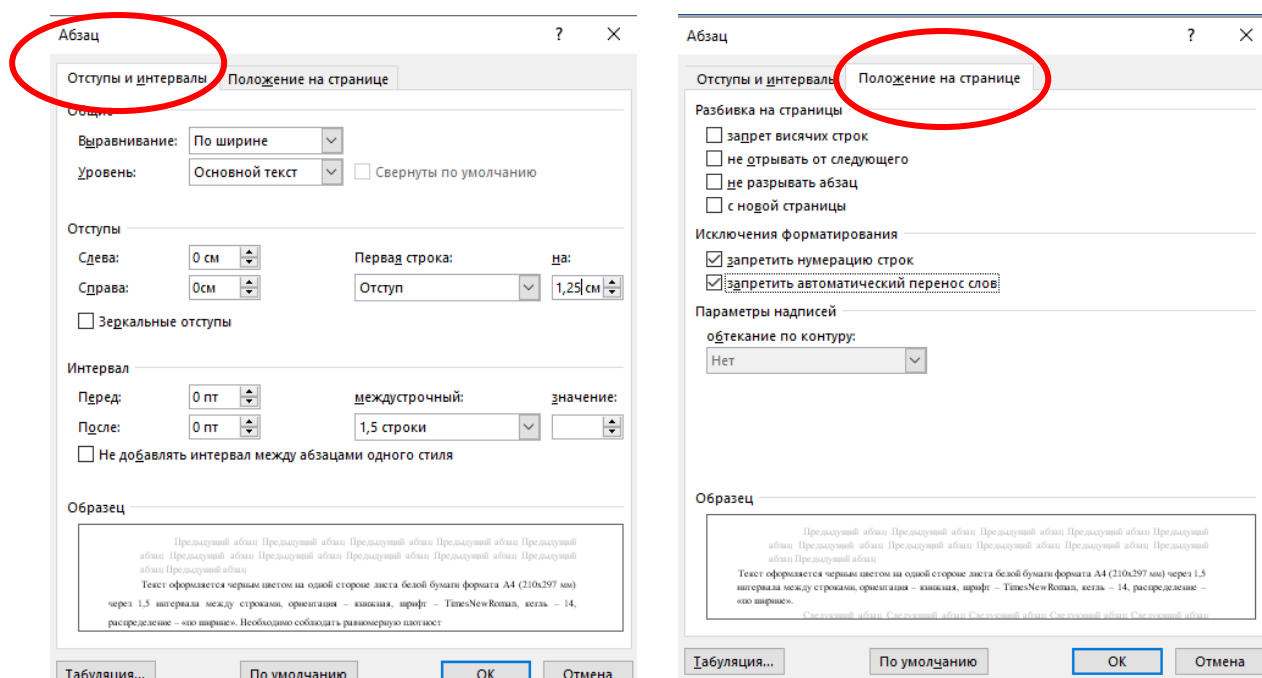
Абзац ? ×

Отступы и интервалы | Положение на странице

Общие

Выравнивание: По ширине

Уровень: Основной текст ☐ Свернуты по умолчанию

Отступы

Слева: 0 см

Справа: 0см

Первая строка: Отступ

на: 1,25 см

☐ Зеркальные отступы

Интервал

Перед: 0 пт

После: 0 пт

междустрочный: 1,5 строки

значение:

☐ Не добавлять интервал между абзацами одного стиля

Образец

Предыдущий абзац Предыдущий абзац Предыдущий абзац Предыдущий абзац Предыдущий абзац Предыдущий абзац Предыдущий абзац Предыдущий абзац Предыдущий абзац Предыдущий абзац Предыдущий абзац

Текст оформляется черным цветом на одной стороне листа белой бумаги формата А4 (210x297 мм) через 1,5 интервала между строками, ориентация – книжная, шрифт – TimesNewRoman, кегль – 14, распределение – «по ширине». Необходимо соблюдать равномерную плотност

Табуляция... По умолчанию ОК Отмена

Абзац ? ×

Отступы и интервалы | Положение на странице

Разбивка на страницы

☐ запрет висячих строк

☐ не отрывать от следующего

☐ не разрывать абзац

☐ с новой страницы

Исключения форматирования

☑ запретить нумерацию строк

☑ запретить автоматический перенос слов

Параметры надписей

обтекание по контуру:

Нет

Образец

Предыдущий абзац Предыдущий абзац Предыдущий абзац Предыдущий абзац Предыдущий абзац Предыдущий абзац Предыдущий абзац Предыдущий абзац Предыдущий абзац Предыдущий абзац Предыдущий абзац

Текст оформляется черным цветом на одной стороне листа белой бумаги формата А4 (210x297 мм) через 1,5 интервала между строками, ориентация – книжная, шрифт – TimesNewRoman, кегль – 14, распределение – «по ширине».

Следующий абзац Следующий абзац Следующий абзац Следующий абзац Следующий абзац

Табуляция... По умолчанию ОК Отмена